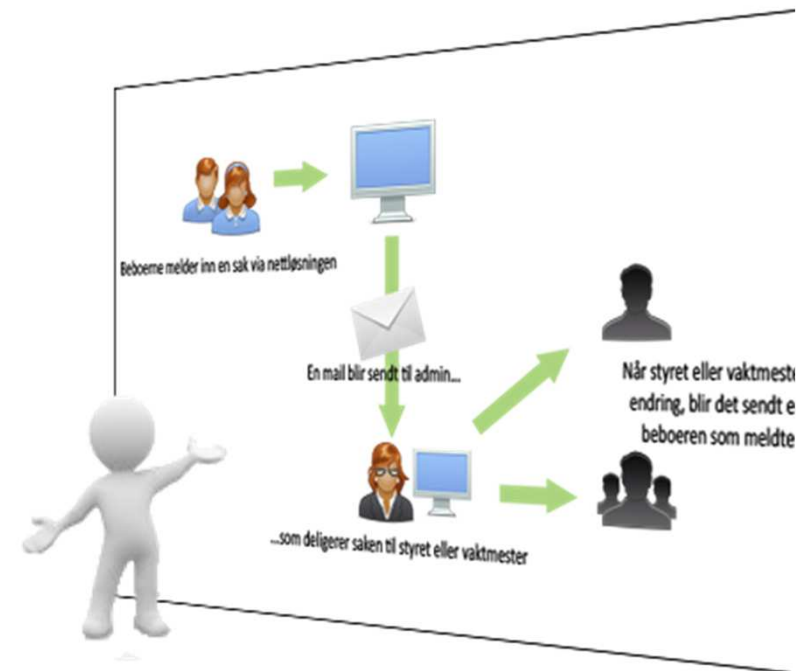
Beboerne melder inn en sak via nettløsningen

En mail blir sendt til admin...

...som deligerer saken til styret eller vaktmester

Når styret eller vaktmeste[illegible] endring, blir det sendt e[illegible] beboeren som meldte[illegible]